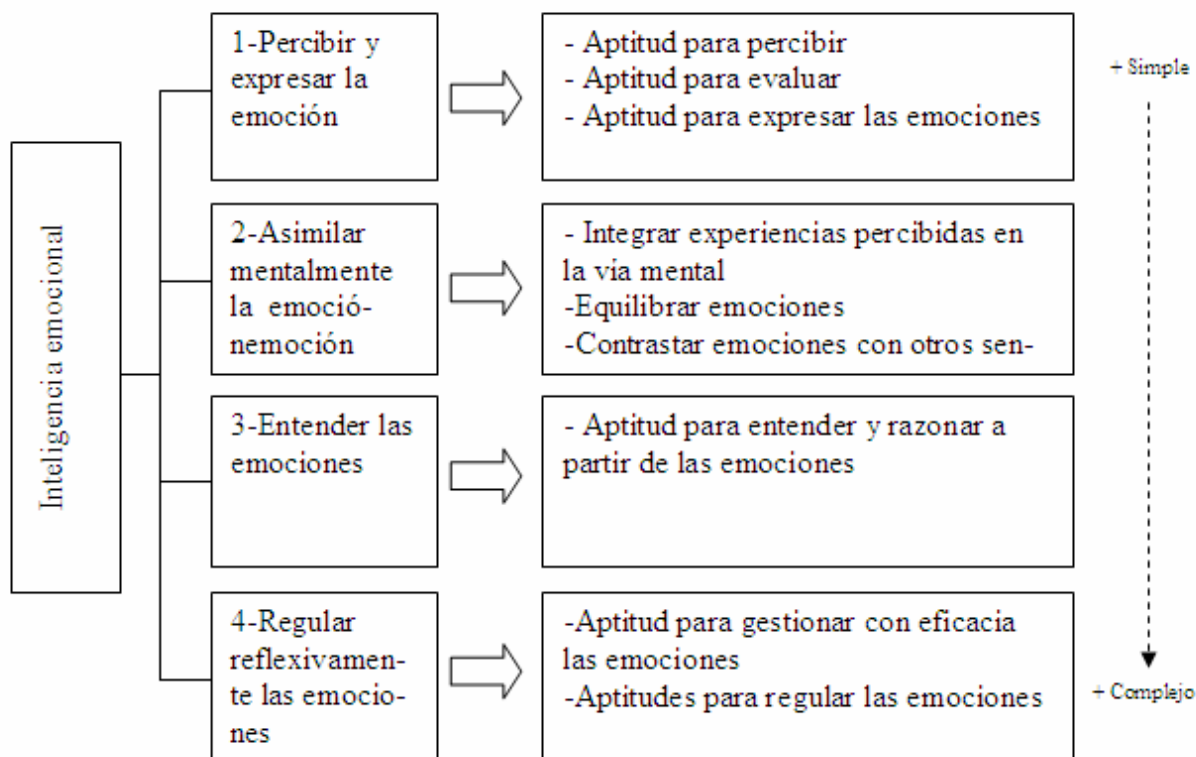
Inteligencia emocional

1-Percibir y expresar la emoción

- Aptitud para percibir
- Aptitud para evaluar
- Aptitud para expresar las emociones

2-Asimilar mentalmente la emoció-nemoción

- Integrar experiencias percibidas en la vía mental
-Equilibrar emociones
-Contrastar emociones con otros sen-

3-Entender las emociones

- Aptitud para entender y razonar a partir de las emociones

4-Regular reflexivamente las emociones

-Aptitud para gestionar con eficacia las emociones
-Aptitudes para regular las emociones

+ Simple

+ Complejo